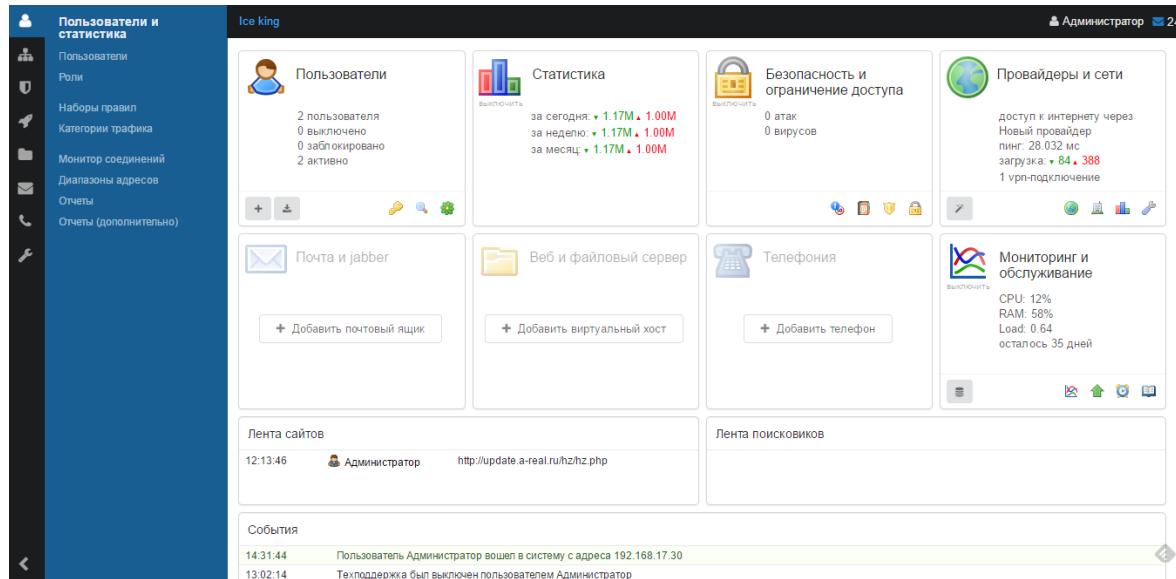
Пользователи и статистика

Пользователи
Роли

Наборы правил
Категории трафика

Монитор соединений
Диапазоны адресов
Отчеты
Отчеты (дополнительно)

Ice king

Администратор 24

Пользователи

2 пользователя
0 выключено
0 заблокировано
2 активно

Статистика

выключить

за сегодня: ▾ 1.17M ▴ 1.00M
за неделю: ▾ 1.17M ▴ 1.00M
за месяц: ▾ 1.17M ▴ 1.00M

Безопасность и ограничение доступа

выключить

0 атак
0 вирусов

Провайдеры и сети

доступ к интернету через
Новый провайдер
пинг: 28.032 мс
загрузка: ▾ 84 ▴ 388
1 vpn-подключение

Почта и jabber

+ Добавить почтовый ящик

Веб и файловый сервер

+ Добавить виртуальный хост

Телефония

+ Добавить телефон

Мониторинг и обслуживание

выключить

CPU: 12%
RAM: 58%
Load: 0.64
осталось 35 дней

Лента сайтов

12:13:46 Администратор http://update.a-real.ru/hz/hz.php

Лента поисковиков

События

14:31:44 Пользователь Администратор вошел в систему с адреса 192.168.17.30
13:02:14 Техподдержка был выключен пользователем Администратор